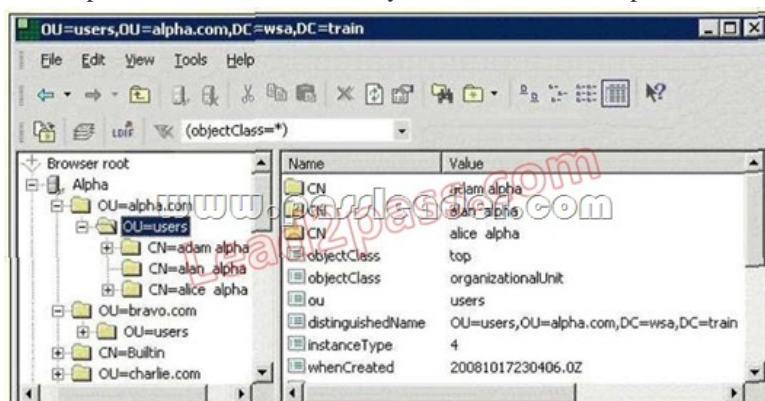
OU=users,OU=alpha.com,DC=wsa,DC=train

File Edit View Tools Help

(objectClass=*)

Browser root
Alpha
OU=alpha.com
OU=users
CN=adam alpha
CN=alan alpha
CN=alice alpha
OU=bravo.com
OU=users
CN=Builtin
OU=charlie.com

| Name | Value |
|---|---|
| CN | adam alpha |
| CN | alan alpha |
| CN | alice alpha |
| objectClass | top |
| objectClass | organizationalUnit |
| ou | users |
| distinguishedName | OU=users,OU=alpha.com,DC=wsa,DC=train |
| instanceType | 4 |
| whenCreated | 20081017230406.0Z |

www.passleader.com
lead2pass